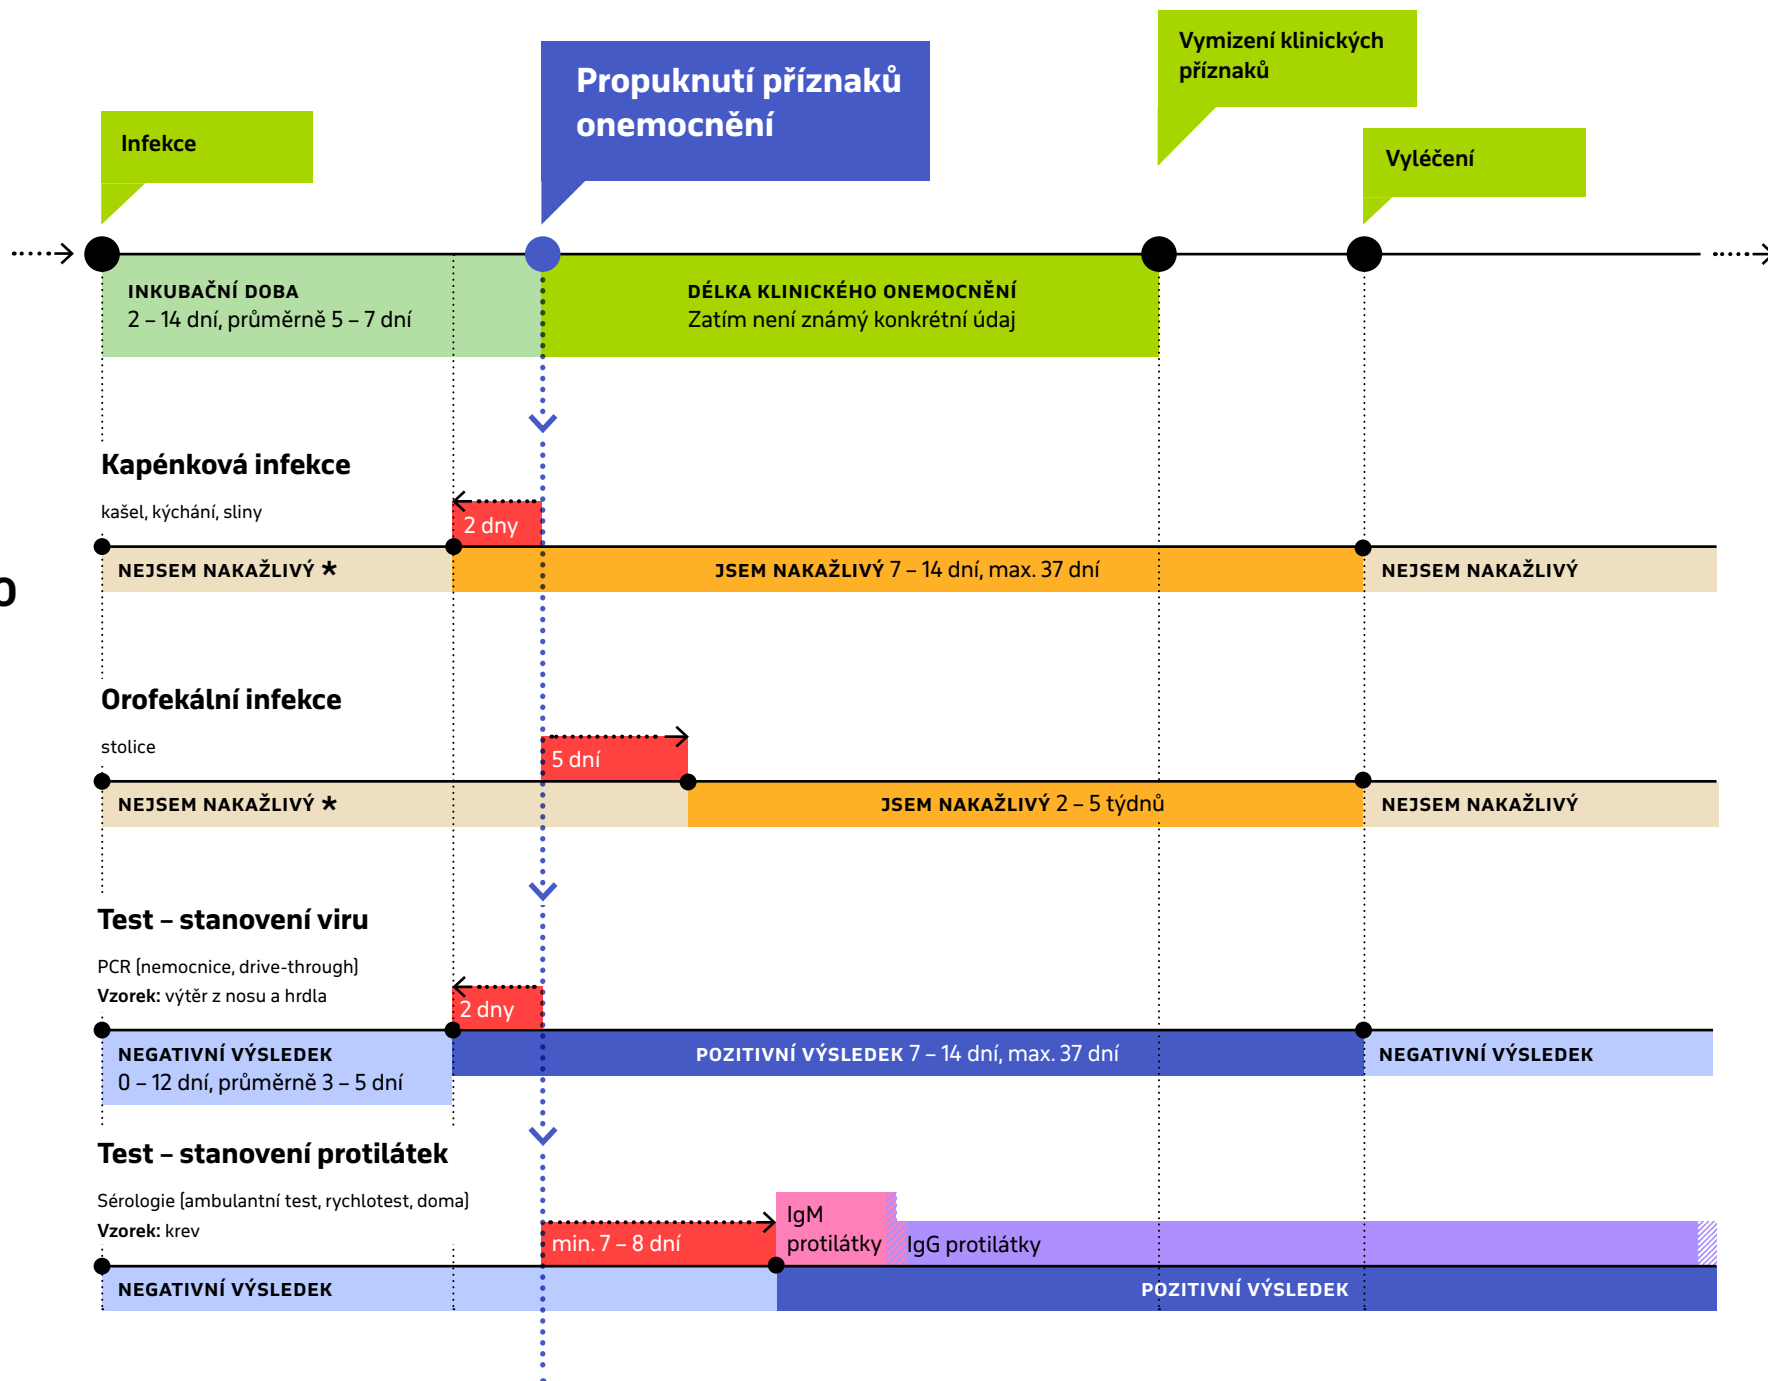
Infekce

Propuknutí příznaků onemocnění

Vymizení klinických příznaků

Vyléčení

INKUBAČNÍ DOBA
2 – 14 dní, průměrně 5 – 7 dní

DÉLKA KLINICKÉHO ONEMOCNĚNÍ
Zatím není známý konkrétní údaj

Kapénková infekce

kašel, kýchání, sliny

2 dny

NEJSEM NAKAŽLIVÝ *

JSEM NAKAŽLIVÝ 7 – 14 dní, max. 37 dní

NEJSEM NAKAŽLIVÝ

Orofekální infekce

stolice

5 dní

NEJSEM NAKAŽLIVÝ *

JSEM NAKAŽLIVÝ 2 – 5 týdnů

NEJSEM NAKAŽLIVÝ

Test – stanovení viru

PCR (nemocnice, drive-through)
**Vzorek:** výtěr z nosu a hrdla

2 dny

NEGATIVNÍ VÝSLEDEK
0 – 12 dní, průměrně 3 – 5 dní

POZITIVNÍ VÝSLEDEK 7 – 14 dní, max. 37 dní

NEGATIVNÍ VÝSLEDEK

Test – stanovení protilátek

Sérologie (ambulantní test, rychlotest, doma)
**Vzorek:** krev

min. 7 – 8 dní

IgM protilátky

IgG protilátky

NEGATIVNÍ VÝSLEDEK

POZITIVNÍ VÝSLEDEK